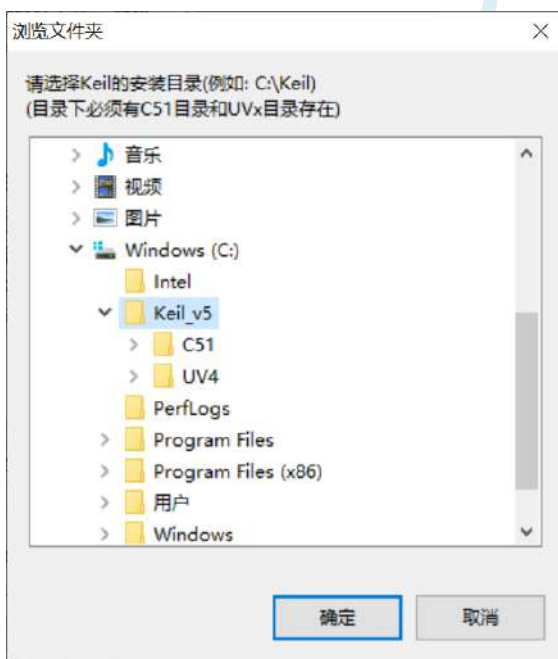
浏览文件夹

请选择Keil的安装目录(例如: C:\Keil)
(目录下必须有C51目录和UVx目录存在)

音乐
视频
图片
Windows (C:)
Intel
Keil_v5
C51
UV4
PerfLogs
Program Files
Program Files (x86)
用户
Windows

确定
取消